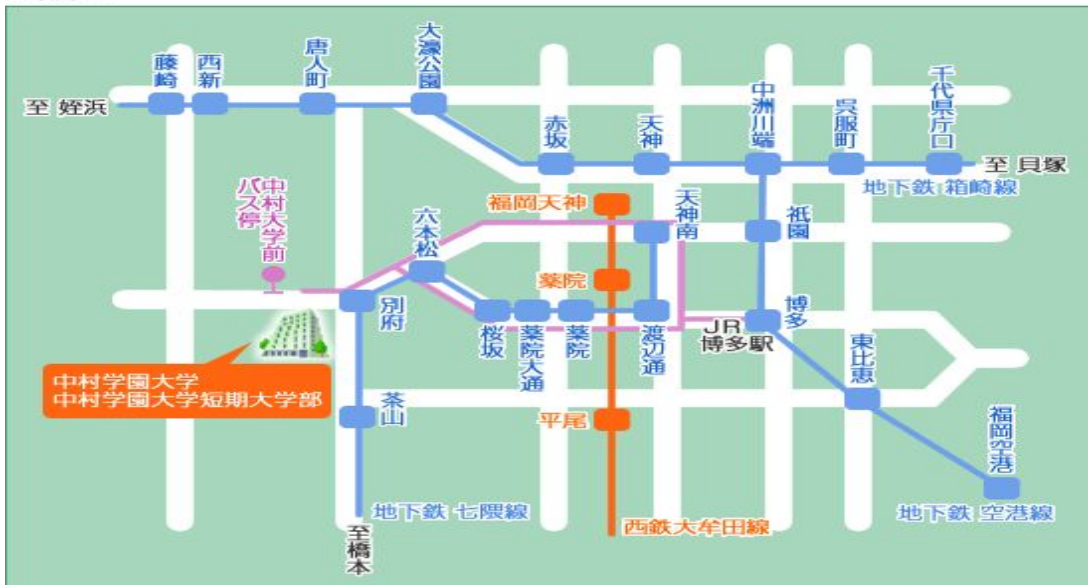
至 姪浜
藤崎
西新
唐人町
大濠公園
赤坂
天神
中洲川端
呉服町
千代県庁口
至 貝塚
地下鉄 箱崎線
中村大学前バス停
福岡天神
天神南
祇園
六本松
薬院
別府
桜坂
薬院大通
薬院
渡辺通
JR博多駅
博多
東比恵
中村学園大学
中村学園大学短期大学部
茶山
平尾
福岡空港
地下鉄 七隈線
西鉄大牟田線
地下鉄 空港線
至橋本